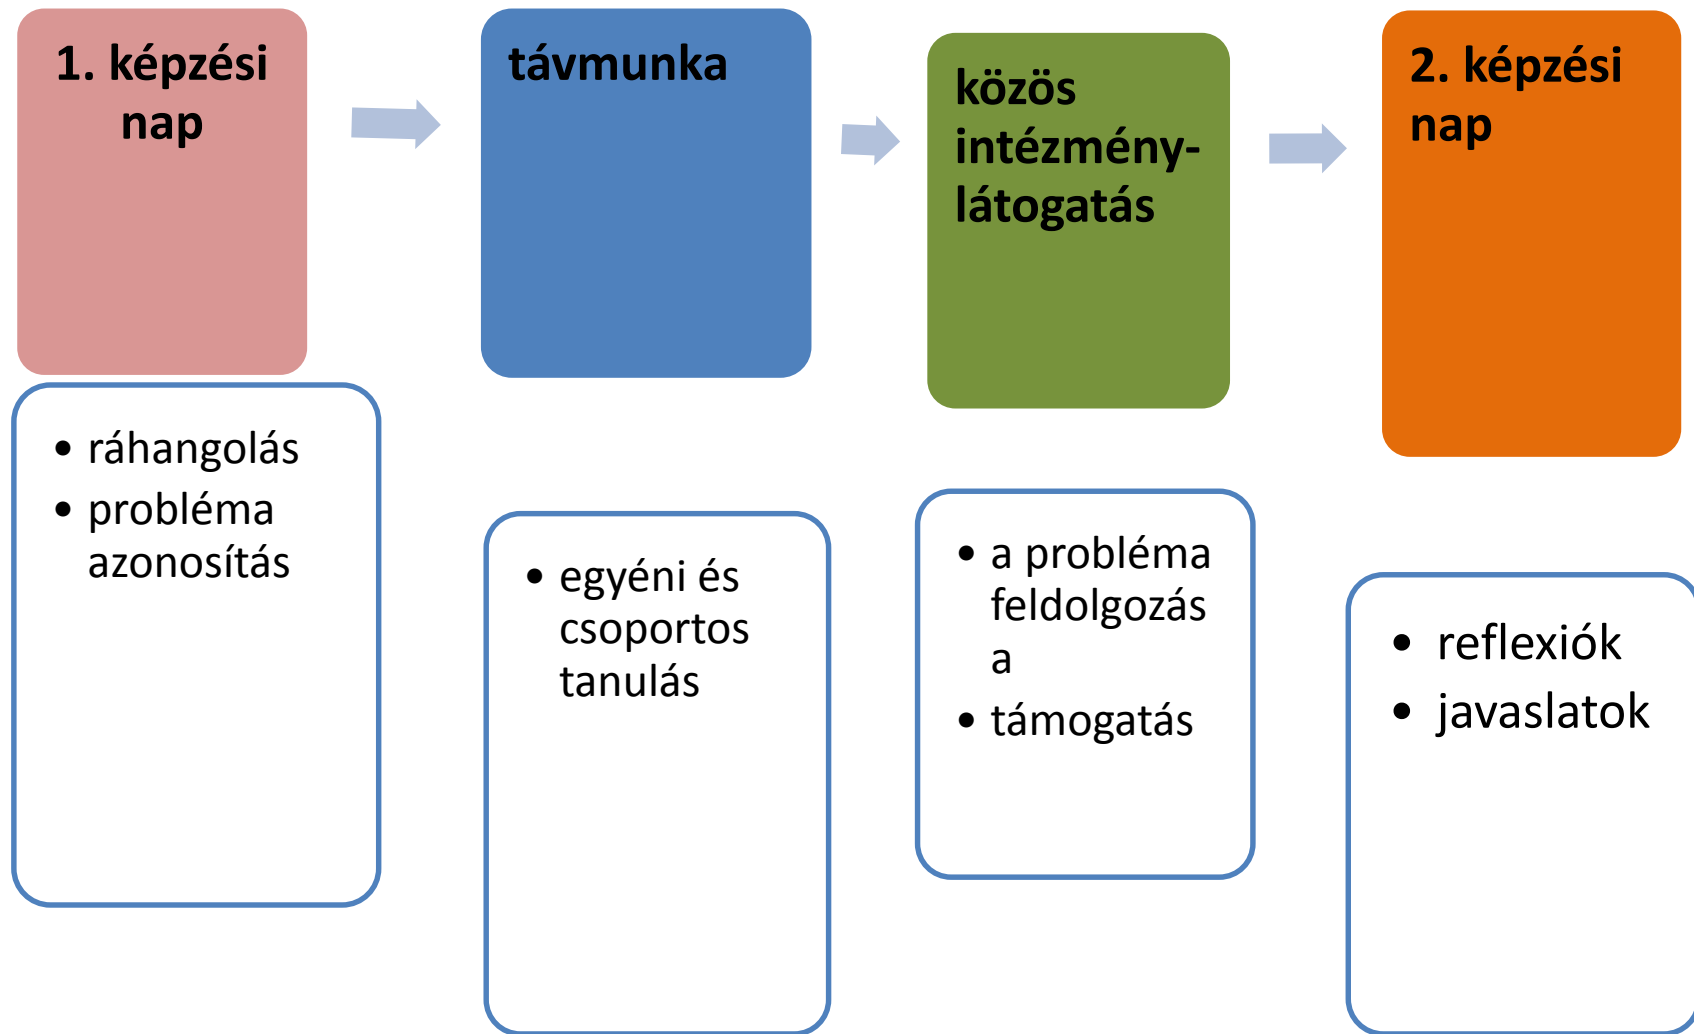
1. képzési nap

távmunka

közös intézmény-látogatás

2. képzési nap

• ráhangolás
• probléma azonosítás

• egyéni és csoportos tanulás

• a probléma feldolgozás a
• támogatás

• reflexiók
• javaslatok